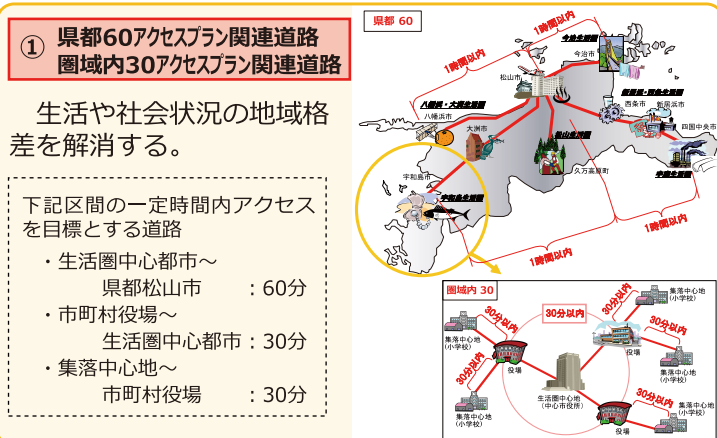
① 県都60アクセスプラン関連道路
圏域内30アクセスプラン関連道路

生活や社会状況の地域格差を解消する。

下記区間の一定時間内アクセスを目標とする道路
・生活圏中心都市～
県都松山市　：60分
・市町村役場～
生活圏中心都市：30分
・集落中心地～
市町村役場　：30分

県都 60
1時間以内
今治生活圏
今治市
1時間以内
松山市
八幡浜・大洲生活圏
八幡浜市
大洲市
新居浜・西条生活圏
西条市
新居浜市
四国中央市
松山生活圏
久万高原町
宇摩生活圏
宇和島市
宇和島生活圏
1時間以内
1時間以内
1時間以内

圏域内 30
30分以内
30分以内
30分以内
30分以内
30分以内
30分以内
30分以内
集落中心地（小学校）
集落中心地（小学校）
集落中心地（小学校）
集落中心地（小学校）
集落中心地（小学校）
集落中心地（小学校）
役場
役場
役場
生活圏中心地（中心市役所）